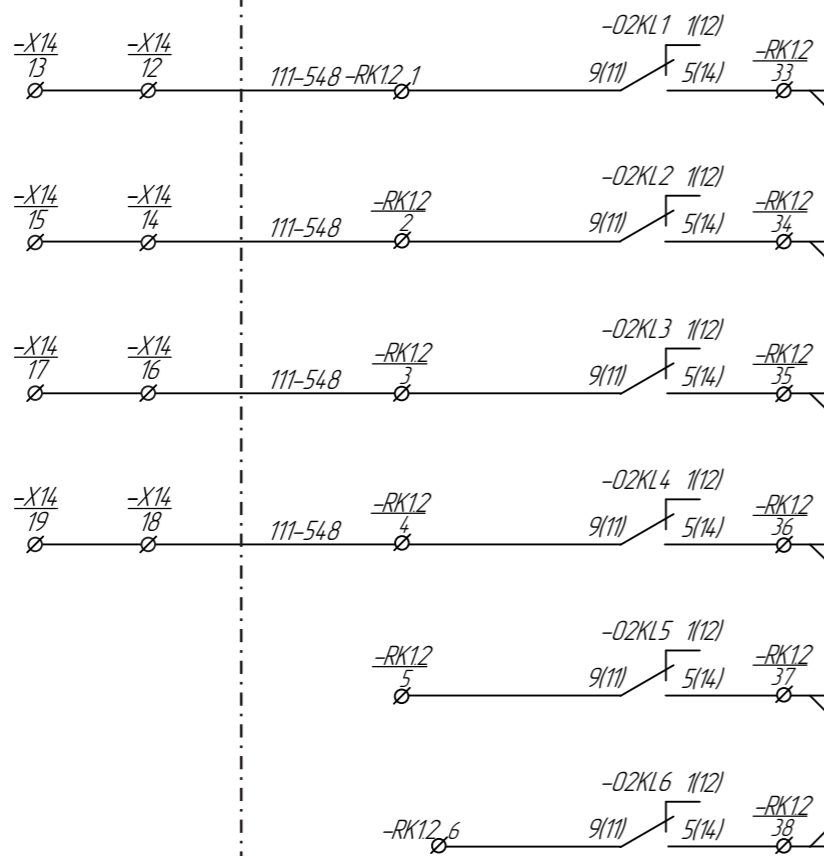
-X14
13

-X14
12

111-548 -RK12 1

-02KL1 1(12)
9(11) 5(14)

-RK12
33

-X14
15

-X14
14

111-548

-RK12
2

-02KL2 1(12)
9(11) 5(14)

-RK12
34

-X14
17

-X14
16

111-548

-RK12
3

-02KL3 1(12)
9(11) 5(14)

-RK12
35

-X14
19

-X14
18

111-548

-RK12
4

-02KL4 1(12)
9(11) 5(14)

-RK12
36

-RK12
5

-02KL5 1(12)
9(11) 5(14)

-RK12
37

-RK12 6

-02KL6 1(12)
9(11) 5(14)

-RK12
38